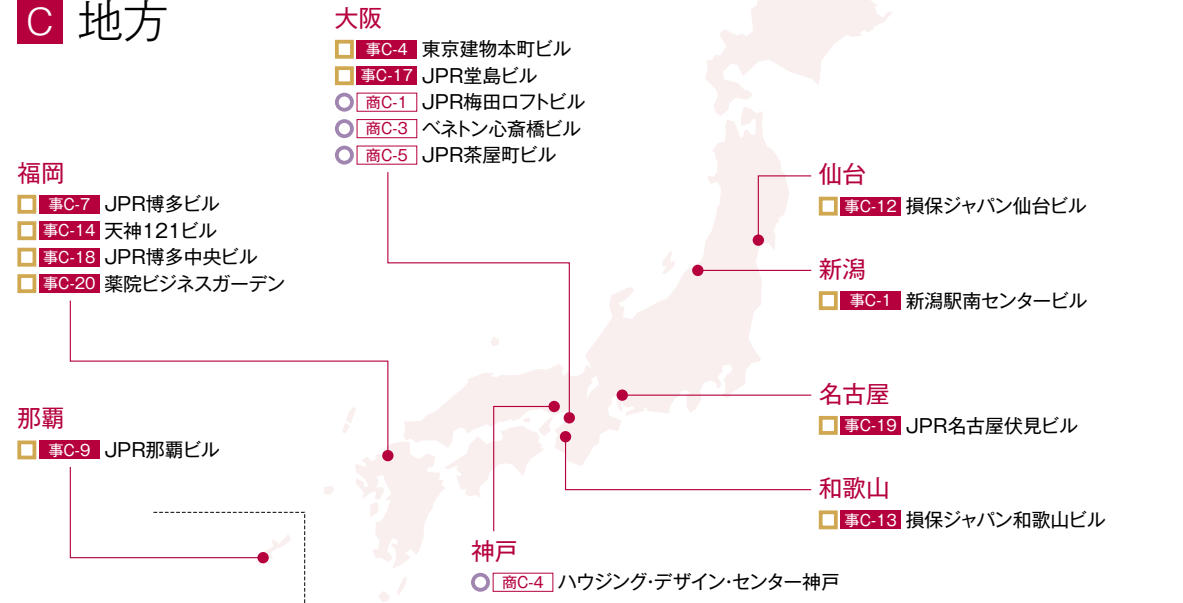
C 地方

大阪
事C-4 東京建物本町ビル
事C-17 JPR堂島ビル
商C-1 JPR梅田ロフトビル
商C-3 ベネトン心斎橋ビル
商C-5 JPR茶屋町ビル

福岡
事C-7 JPR博多ビル
事C-14 天神121ビル
事C-18 JPR博多中央ビル
事C-20 薬院ビジネスガーデン

仙台
事C-12 損保ジャパン仙台ビル

新潟
事C-1 新潟駅南センタービル

名古屋
事C-19 JPR名古屋伏見ビル

那覇
事C-9 JPR那覇ビル

和歌山
事C-13 損保ジャパン和歌山ビル

神戸
商C-4 ハウジング・デザイン・センター神戸